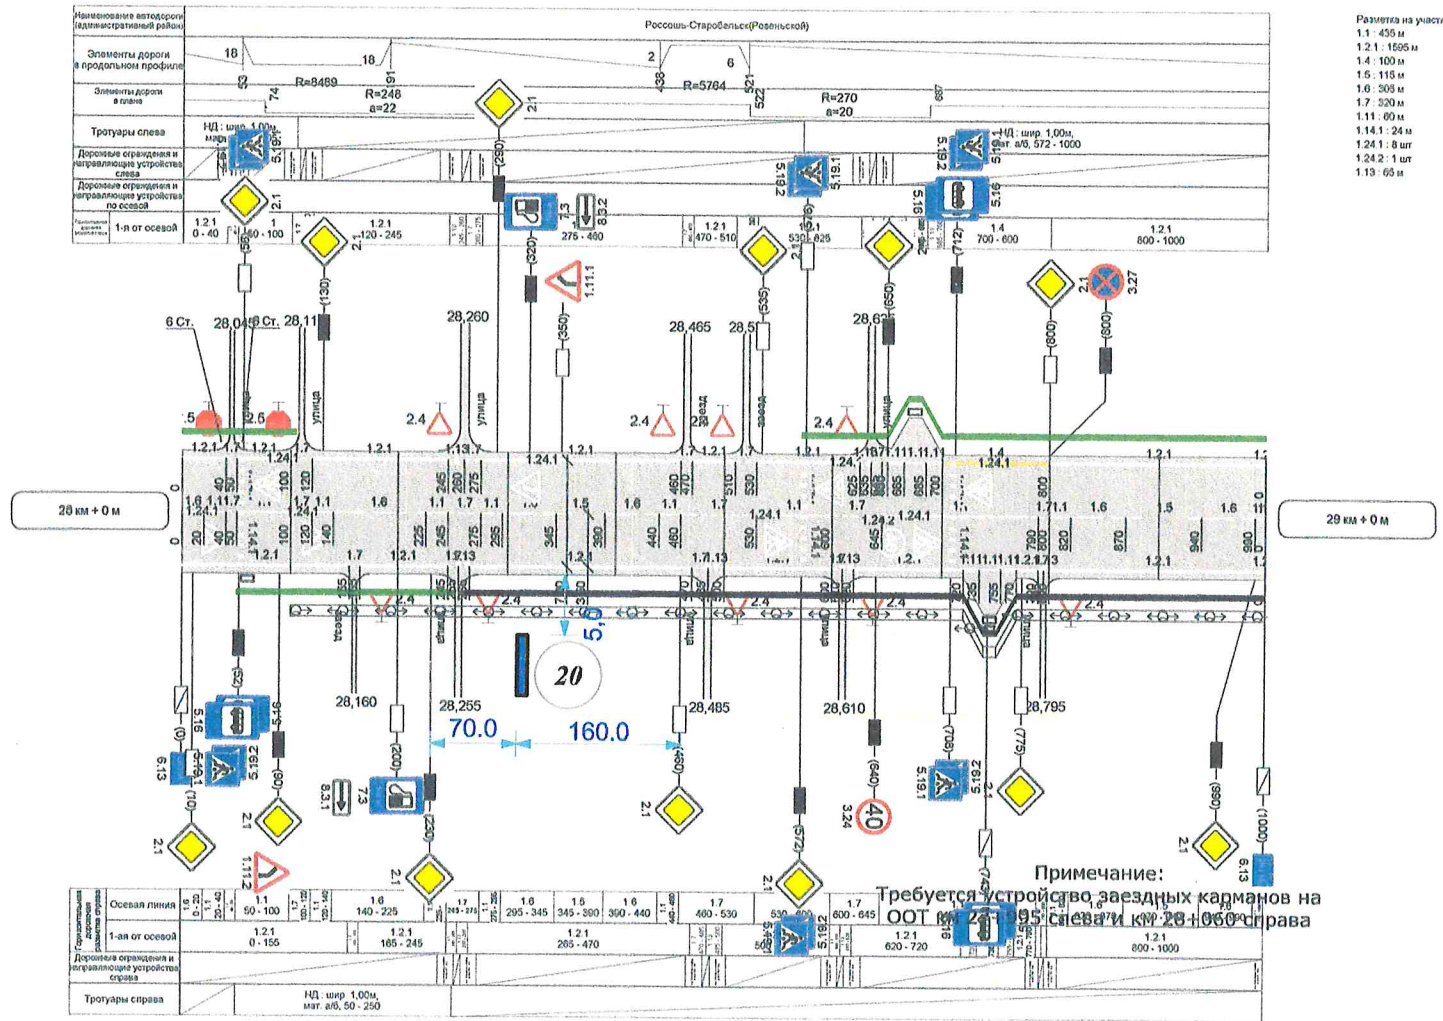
Наименование автодороги (административный район)
Россошь-Старобельск(Ровеньской)

Разметка на участке
1.1 : 435 м
1.2.1 : 1595 м
1.4 : 100 м
1.5 : 115 м
1.6 : 305 м
1.7 : 320 м
1.11 : 60 м
1.14.1 : 24 м
1.24.1 : 8 шт
1.24.2 : 1 шт
1.13 : 65 м

Элементы дороги в продольном профиле
18
18
53
74
R=8489
91
2
6
438
R=5764
521
522

Элементы дороги в плане
R=248
a=22
R=270
a=20
687

Тротуары слева
НД : шир. 1,00м
НД : шир. 1,00м, мат. а/б, 572 - 1000

Дорожные ограждения и направляющие устройства слева

Дорожные ограждения и направляющие устройства по осевой

1-я от осевой
1.2.1
0 - 40
1
60 - 100
1.2.1
120 - 245
1.2.1
470 - 510
1.2.1
530 - 625
1.4
700 - 800
1.2.1
800 - 1000

5.19.1
5.19.2
2.1
(250)
5.19.2
5.19.1
5.19.2
5.19.1
5.16
5.16
7.3
8.3.2
275 - 460
(320)
(56)
(130)
(535)
(650)
(712)
(800)
(800)
3.27
1.11.1
(350)
6 Ст.
28,045
6 Ст.
28,115
28,260
28,465
28,5
28,63
улица
улица
заезд
заезд
улица
2.4
2.4
2.4
2.4
2.4
2.5
2.5

28 км + 0 м
29 км + 0 м

1.2.1
1.24
1.2.1
1.13
1.24.1
1.2.1
1.6
1.1
1.7
1.24.1
1.1
1.7
1.6
1.5
1.6
1.14.1
1.24.2
1.11
1.11.1
1.11.1.1.2.1
1.13
1.5
20
40
50
100
120
130
140
225
245
260
275
295
345
390
440
460
470
510
530
600
625
635
645
665
685
700
760
800
820
870
940
980

улица
улица
улица
улица
улица
28,160
28,255
28,485
28,610
28,795
5,0
20
70.0
160.0
5.16
5.19.1
5.19.2
6.13
2.1
(0)
(10)
(90)
(200)
(230)
(460)
(572)
(640)
3.24
40
(708)
(775)
(990)
(1000)
7.3
8.3.1
1.11.2
6.13

Примечание:
Требуется устройство заездных карманов на ООТ км 28+095 слева и км 28+660 справа

Осевая линия
1.1
50 - 100
1.6
140 - 225
1.7
245 - 275
1.6
295 - 345
1.5
345 - 390
1.6
390 - 440
1.7
460 - 530
1.7
600 - 645

1-я от осевой
1.2.1
0 - 155
1.2.1
165 - 245
1.2.1
265 - 470
1.2.1
620 - 720
1.2.1
800 - 1000

Дорожные ограждения и направляющие устройства справа

Тротуары справа
НД : шир. 1,00м, мат. а/б, 50 - 250